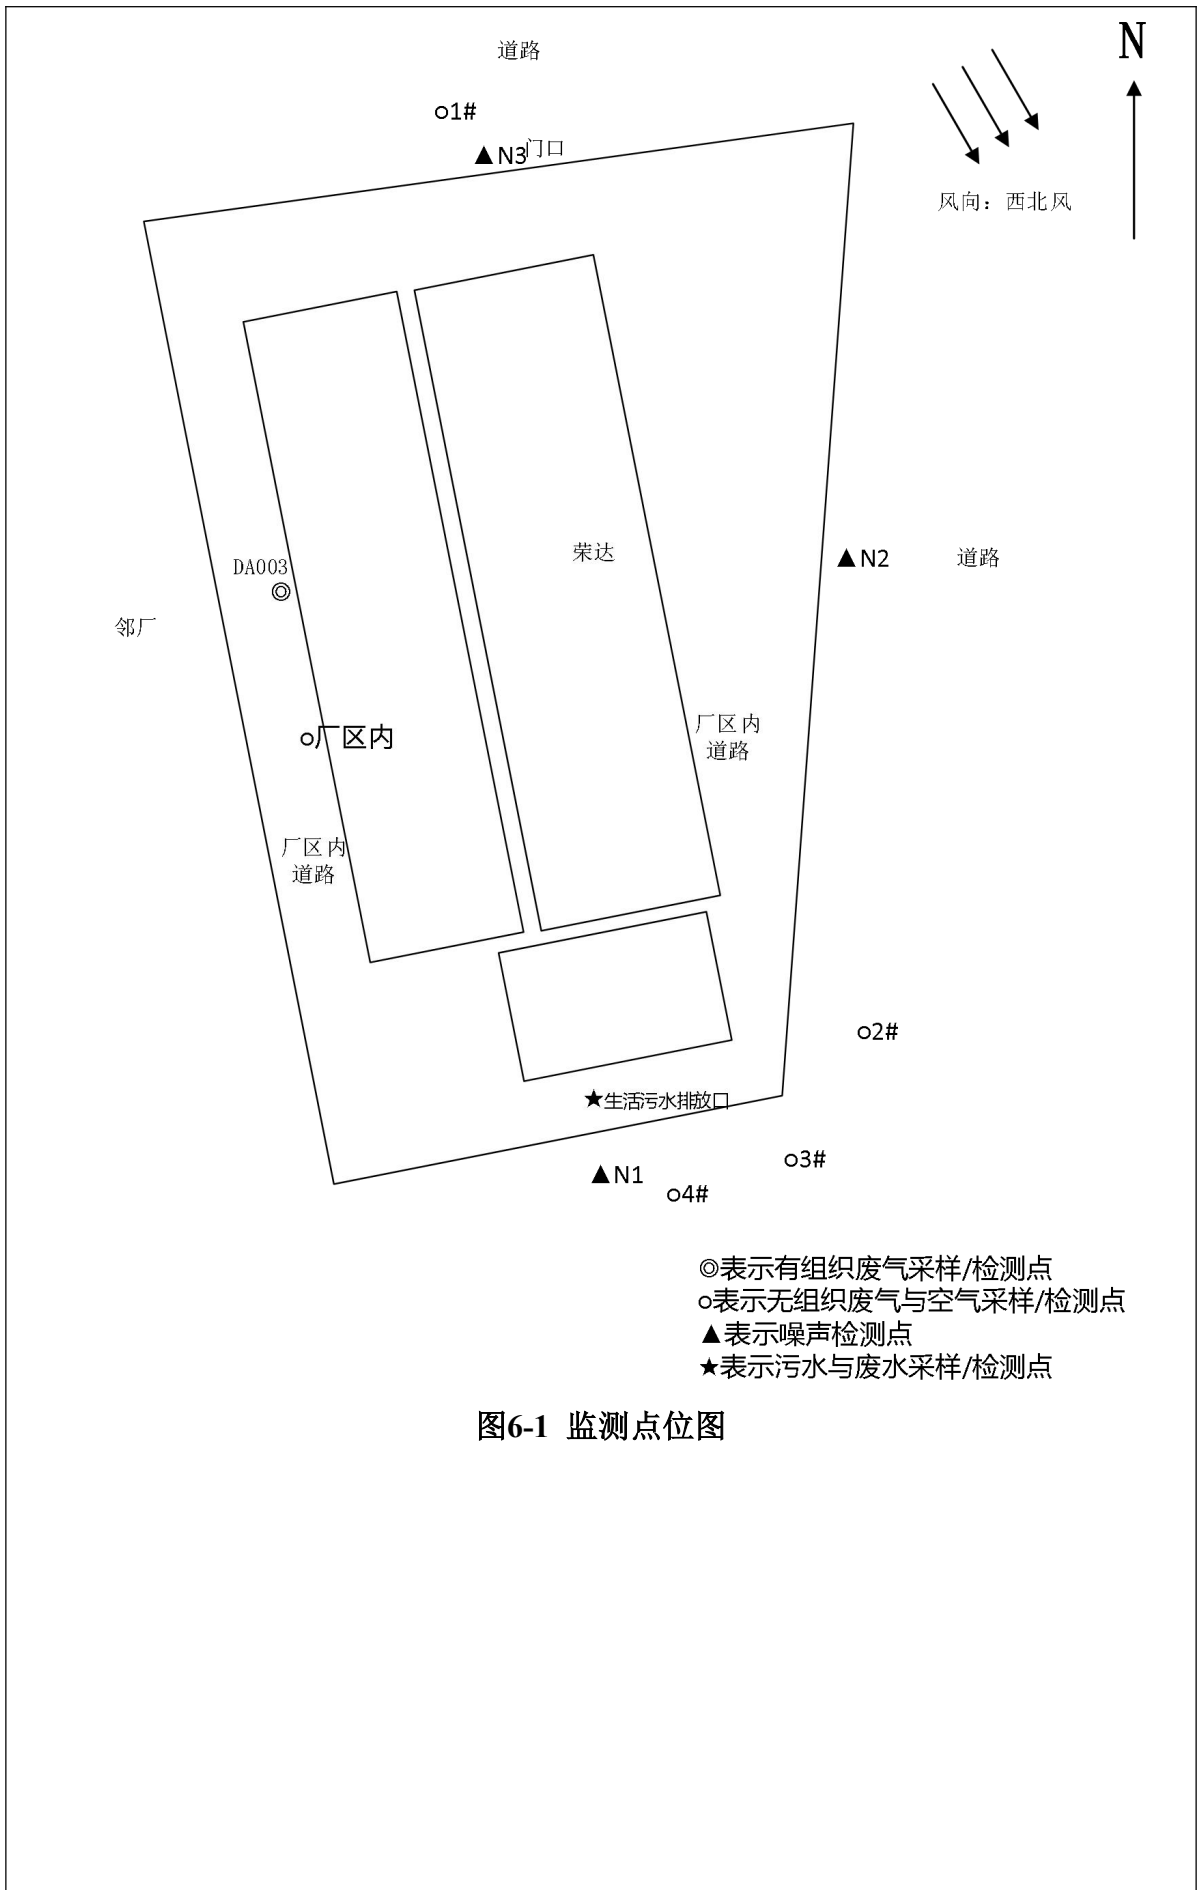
道路

N

○1#

▲N3 门口

风向：西北风

荣达

▲N2

道路

DA003

◎

邻厂

○厂区内

厂区内
道路

厂区内
道路

○2#

★生活污水排放口

○3#

▲N1

○4#

◎表示有组织废气采样/检测点
○表示无组织废气与空气采样/检测点
▲表示噪声检测点
★表示污水与废水采样/检测点

图6-1 监测点位图